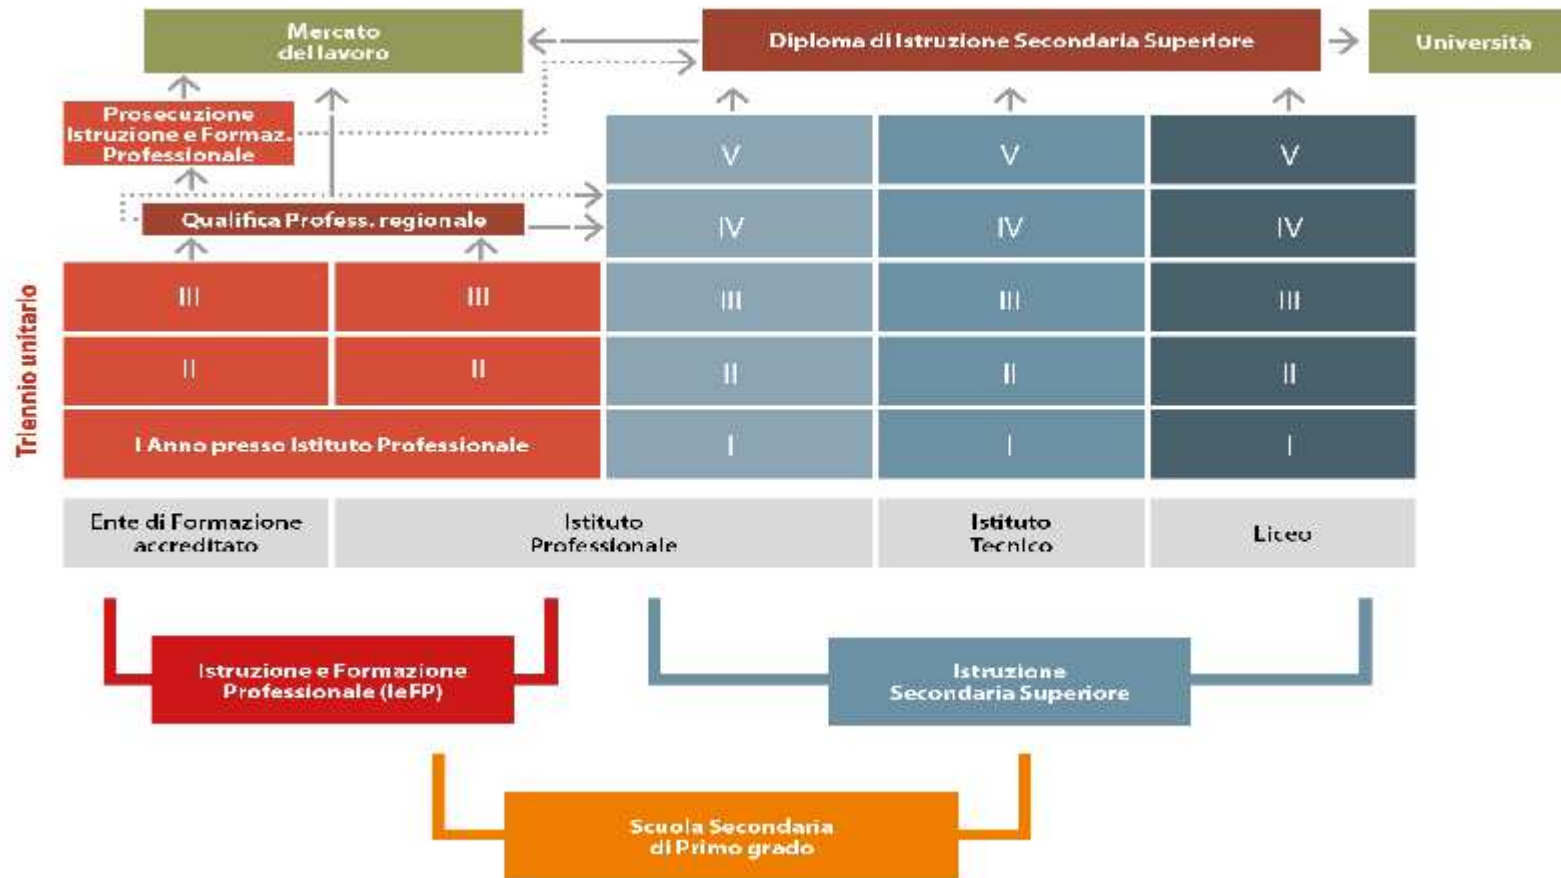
Mercato del lavoro

Diploma di Istruzione Secondaria Superiore

Università

Prosecuzione Istruzione e Formaz. Professionale

Qualifica Profess. regionale

Triennio unitario

| | | | | |
|---|---|---|---|---|
| | | V | V | V |
| | | IV | IV | IV |
| III | III | III | III | III |
| II | II | II | II | II |
| I Anno presso Istituto Professionale | | I | I | I |
| Ente di Formazione accreditato | Istituto Professionale | | Istituto Tecnico | Liceo |

Istruzione e Formazione Professionale (IeFP)

Istruzione Secondaria Superiore

Scuola Secondaria di Primo grado